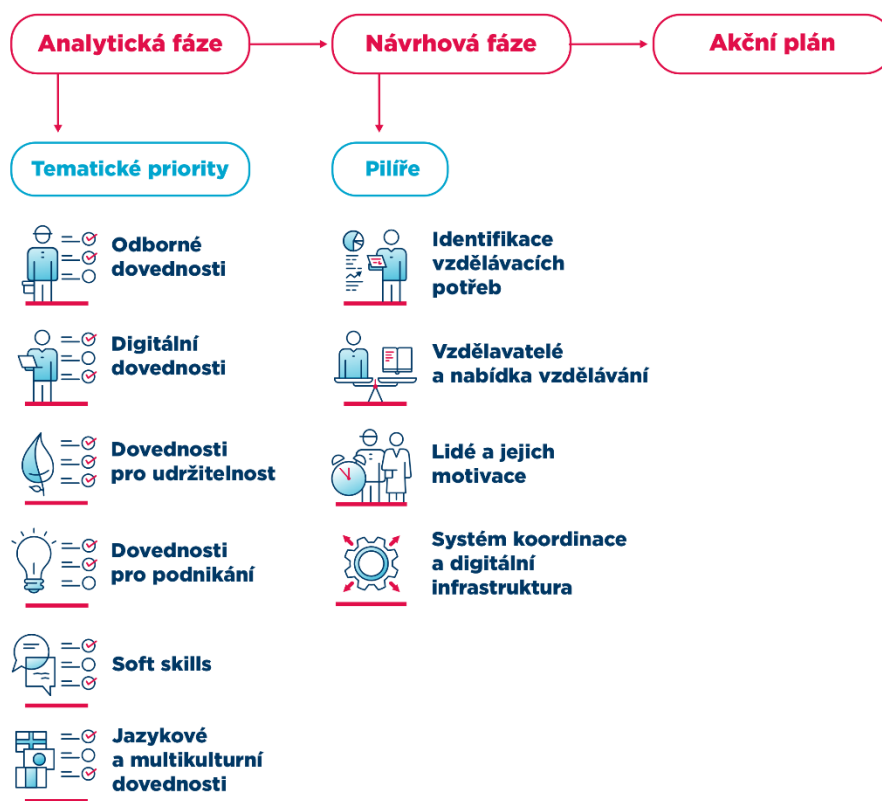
Analytická fáze

Návrhová fáze

Akční plán

Tematické priority

Pilíře

Odborné dovednosti

Digitální dovednosti

Dovednosti pro udržitelnost

Dovednosti pro podnikání

Soft skills

Jazykové a multikulturní dovednosti

Identifikace vzdělávacích potřeb

Vzdělavatelé a nabídka vzdělávání

Lidé a jejich motivace

Systém koordinace a digitální infrastruktura